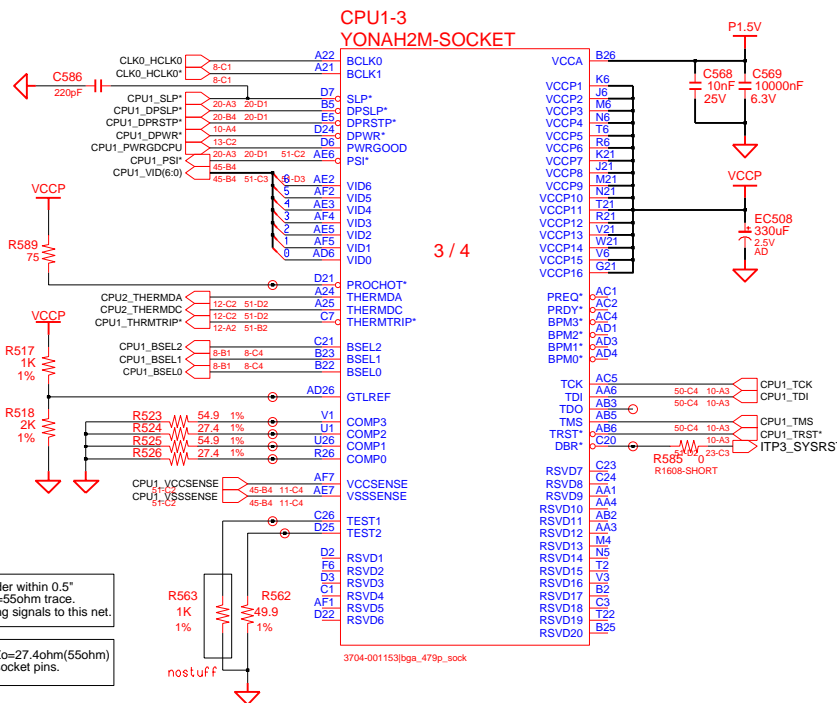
CPU1-3
YONAH2M-SOCKET

CLK0_HCLK0 8-C1 A22 BCLK0
CLK0_HCLK0* 8-C1 A21 BCLK1

C586
220pF

CPU1_SLP* 20-A3 20-D1 D7 SLP*
CPU1_DPSLP* 20-B4 20-D1 B5 DPSLP*
CPU1_DPRSTP* 20-B4 20-D1 E5 DPRSTP*
CPU1_DPWR* 10-A4 D24 DPWR*
CPU1_PWRGDCPU 13-C2 D6 PWRGOOD
CPU1_PSI* 20-A3 20-D1 51-C2 AE6 PSI*
CPU1_VID(6:0) 45-B4 45-B4 51-C3 8-D3

6 AE2 VID6
5 AF2 VID5
4 AE3 VID4
3 AF4 VID3
2 AE5 VID2
1 AF5 VID1
0 AD6 VID0

VCCP
R589
75

D21 PROCHOT*
A24 THERMDA
CPU2_THERMDA 12-C2 51-D2 A25 THERMDC
CPU2_THERMDC 12-C2 51-D2 C7 THERMTRIP*
CPU1_THRMTRIP* 12-A2 51-B2

VCCP
R517
1K
1%

CPU1_BSEL2 8-B1 8-C4 C21 BSEL2
CPU1_BSEL1 8-B1 8-C4 B23 BSEL1
CPU1_BSEL0 8-B1 8-C4 B22 BSEL0

R518
2K
1%

AD26 GTLREF

R523 54.9 1% V1 COMP3
R524 27.4 1% U1 COMP2
R525 54.9 1% U26 COMP1
R526 27.4 1% R26 COMP0

CPU1_VCCSENSE 45-B4 11-C4 AF7 VCCSENSE
CPU1_VSSSENSE 45-B4 11-C4 AE7 VSSSENSE
51-C2

C26 TEST1
D25 TEST2

R563
1K
1%

R562
49.9
1%

nostuff

D2 RSVD1
F6 RSVD2
D3 RSVD3
C1 RSVD4
AF1 RSVD5
D22 RSVD6

ler within 0.5"
-55ohm trace.
ng signals to this net.

o=27.4ohm(55ohm)
ocket pins.

3 / 4

3704-001153|bga_479p_sock

P1.5V
B26 VCCA
C568
10nF
25V
C569
10000nF
6.3V

K6 VCCP1
J6 VCCP2
M6 VCCP3
N6 VCCP4
T6 VCCP5
R6 VCCP6
K21 VCCP7
J21 VCCP8
M21 VCCP9
N21 VCCP10
T21 VCCP11
R21 VCCP12
V21 VCCP13
W21 VCCP14
V6 VCCP15
G21 VCCP16

VCCP
EC508
330uF
2.5V
AD

AC1 PREQ*
AC2 PRDY*
AC4 BPM3*
AD1 BPM2*
AD3 BPM1*
AD4 BPM0*

AC5 TCK 50-C4 10-A3 CPU1_TCK
AA6 TDI 50-C4 10-A3 CPU1_TDI
AB3 TDO
AB5 TMS
AB6 TRST* 50-C4 10-A3 CPU1_TMS
C20 DBR* 50-C4 10-A3 CPU1_TRST*
R585 0 54-B2 23-C3 ITP3_SYSRST
R1608-SHORT

C23 RSVD7
C24 RSVD8
AA1 RSVD9
AA4 RSVD10
AB2 RSVD11
AA3 RSVD12
M4 RSVD13
N5 RSVD14
T2 RSVD15
V3 RSVD16
B2 RSVD17
C3 RSVD18
T22 RSVD19
B25 RSVD20